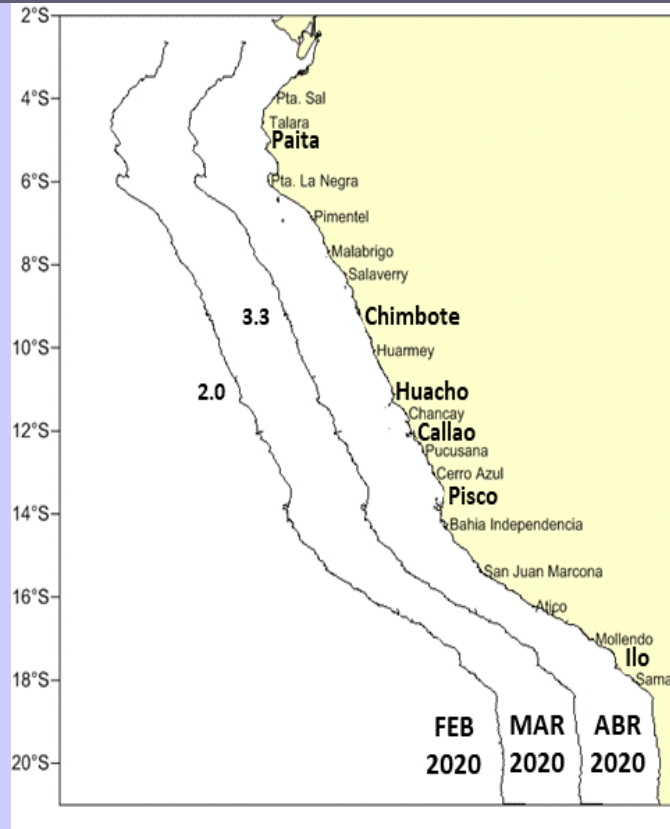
2°S
4°S
6°S
8°S
10°S
12°S
14°S
16°S
18°S
20°S

Pta. Sal
Talara
Paita
Pta. La Negra
Pimentel
Malabrigo
Salaverry
Chimbote
Huarmey
Huacho
Chancay
Callao
Pucusana
Cerro Azul
Pisco
Bahia Independencia
San Juan Marcona
Atico
Mollendo
Ilo
Sama

3.3
2.0

FEB 2020
MAR 2020
ABR 2020